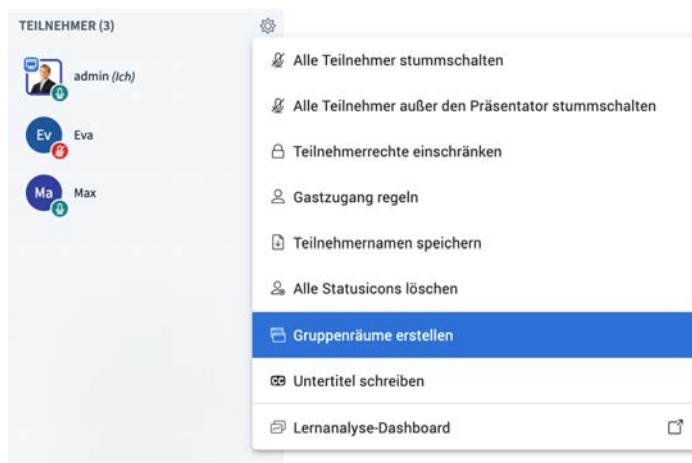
TEILNEHMER (3)

admin (Ich)

Ev Eva

Ma Max

Alle Teilnehmer stummschalten

Alle Teilnehmer außer den Präsentator stummschalten

Teilnehmerrechte einschränken

Gastzugang regeln

Teilnehmernamen speichern

Alle Statusicons löschen

Gruppenräume erstellen

Untertitel schreiben

Lernanalyse-Dashboard